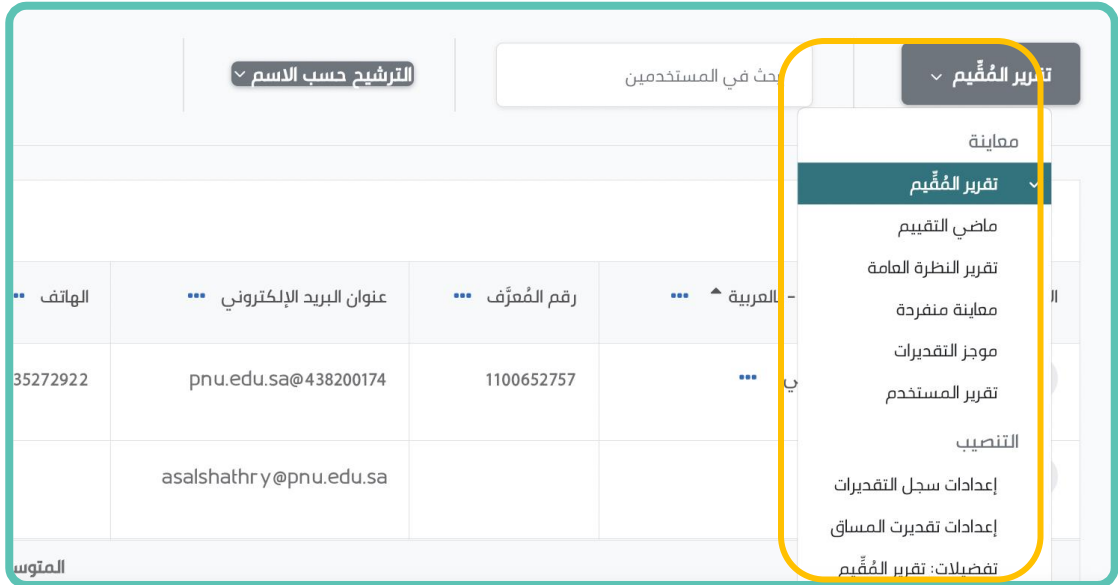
تقرير المُقيِّم

بحث في المستخدمين

الترشيح حسب الاسم

معاينة

تقرير المُقيِّم

ماضي التقييم

تقرير النظرة العامة

معاينة منفردة

موجز التقديرات

تقرير المستخدم

التنصيب

إعدادات سجل التقديرات

إعدادات تقديرت المساق

تفضيلات: تقرير المُقيِّم

| الهاتف | عنوان البريد الإلكتروني | رقم المُعرَّف | العربية |
|---|---|---|---|
| 35272922 | pnu.edu.sa@438200174 | 1100652757 | ي |
| | asalshathry@pnu.edu.sa | | |

المتوس